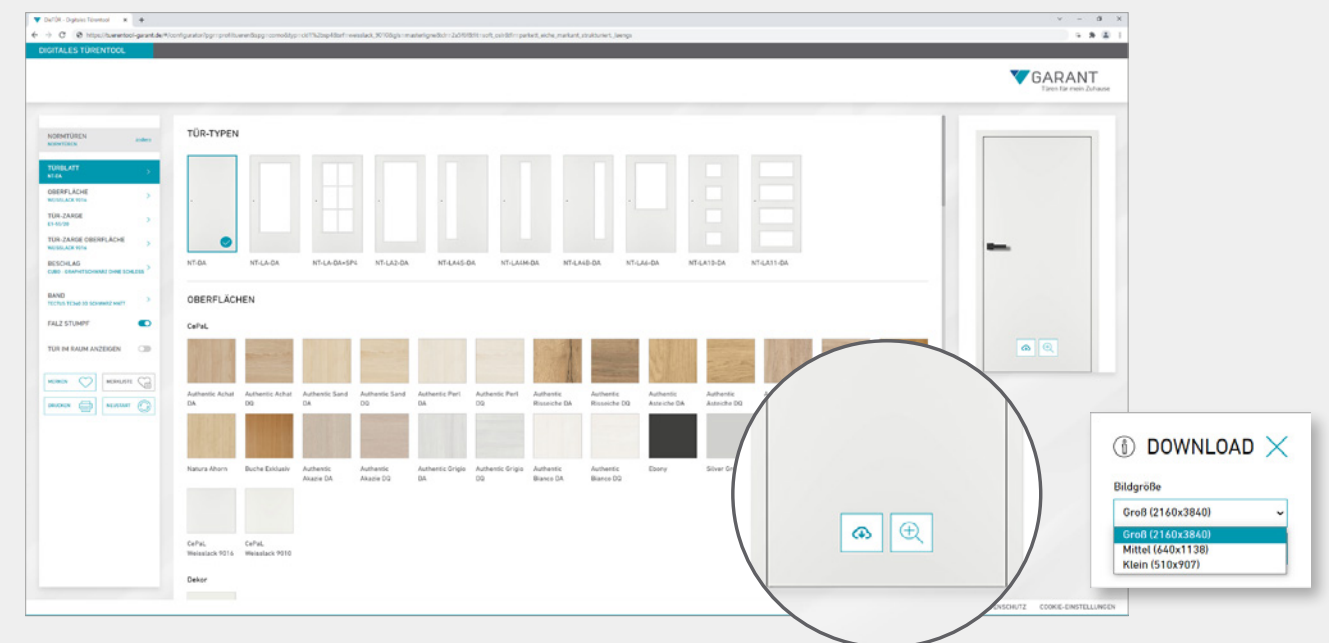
DIGITALES TÜRENTOOL

GARANT
Türen für mein Zuhause

NORMTÜREN
NORMTÜREN
ändern

TÜRBLATT
NT-DA

OBERFLÄCHE
WEISSLACK 9016

TÜR-ZARGE
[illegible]

TÜR-ZARGE OBERFLÄCHE
WEISSLACK 9016

BESCHLAG
CUBO - GRAPHITSCHWARZ OHNE SCHLÜSS

BAND
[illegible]

FALZ STUMPF

TÜR IM RAUM ANZEIGEN

MERKEN
MERKLISTE
DRUCKEN
NEUSTART

TÜR-TYPEN

NT-DA
NT-LA-DA
NT-LA-DA+SP6
NT-LA2-DA
NT-LA4S-DA
NT-LA4M-DA
NT-LA4B-DA
NT-LA6-DA
NT-LA13-DA
NT-LA11-DA

OBERFLÄCHEN

CePaL

Authentic Achat DA
Authentic Achat DQ
Authentic Sand DA
Authentic Sand DQ
Authentic Perl DA
Authentic Perl DQ
Authentic Bisseiche DA
Authentic Bisseiche DQ
Authentic Asteiche DA
Authentic Asteiche DQ

Natura Ahorn
Buche Exklusiv
Authentic Akazie DA
Authentic Akazie DQ
Authentic Grigio DA
Authentic Grigio DQ
Authentic Bianco DA
Authentic Bianco DQ
Ebony
Silver Gr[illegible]

CePaL Weisslack 9016
CePaL Weisslack 9010

Dekor

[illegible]ENSCHUTZ
COOKIE-EINSTELLUNGEN

DOWNLOAD

Bildgröße

Groß (2160x3840)
Groß (2160x3840)
Mittel (640x1138)
Klein (510x907)